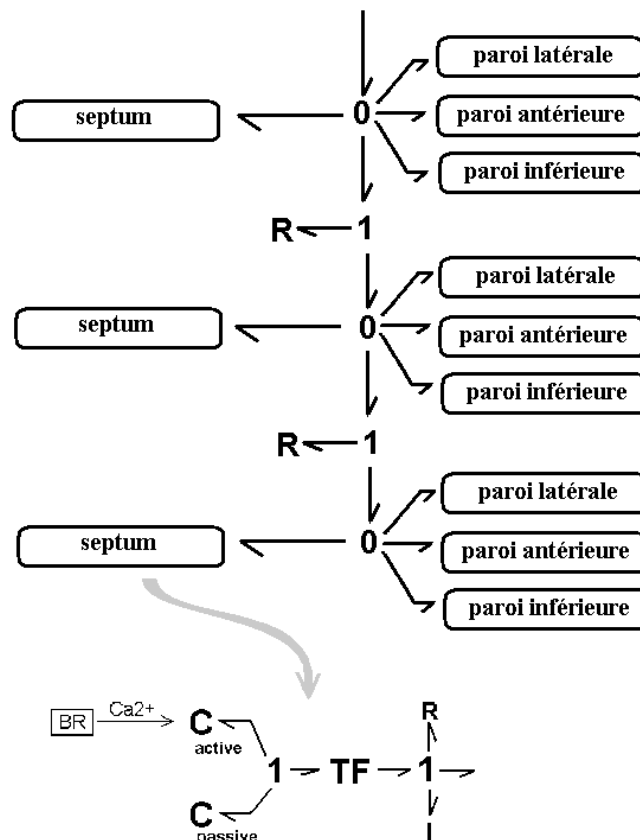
paroi latérale

septum

0

paroi antérieure

paroi inférieure

R 1

paroi latérale

septum

0

paroi antérieure

paroi inférieure

R 1

paroi latérale

septum

0

paroi antérieure

paroi inférieure

BR Ca2+ C active

1 TF 1

C passive

R

I